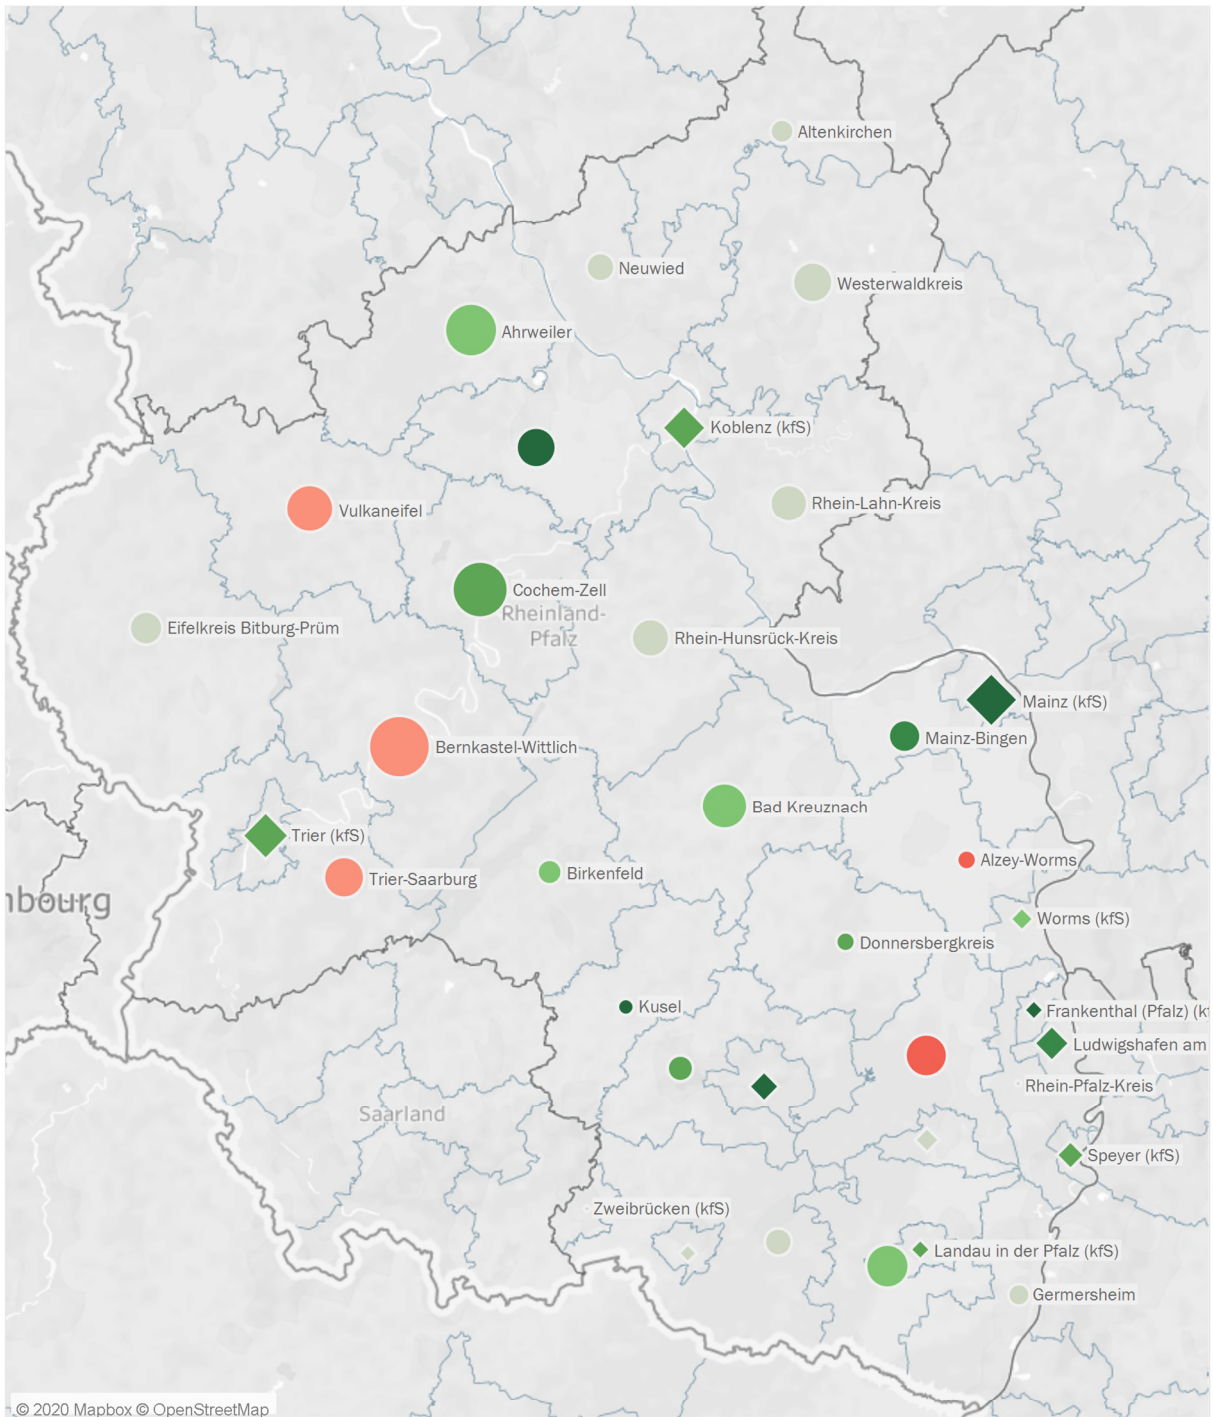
Altenkirchen
Neuwied
Westerwaldkreis
Ahrweiler
Koblenz (kfS)
Rhein-Lahn-Kreis
Vulkaneifel
Cochem-Zell
Rheinland-Pfalz
Eifelkreis Bitburg-Prüm
Rhein-Hunsrück-Kreis
Mainz (kfS)
Mainz-Bingen
Bernkastel-Wittlich
Bad Kreuznach
Trier (kfS)
Alzey-Worms
Trier-Saarburg
Birkenfeld
nbourg
Worms (kfS)
Donnersbergkreis
Kusel
Frankenthal (Pfalz) (k
Ludwigshafen am
Rhein-Pfalz-Kreis
Saarland
Speyer (kfS)
Zweibrücken (kfS)
Landau in der Pfalz (kfS)
Germersheim
© 2020 Mapbox © OpenStreetMap